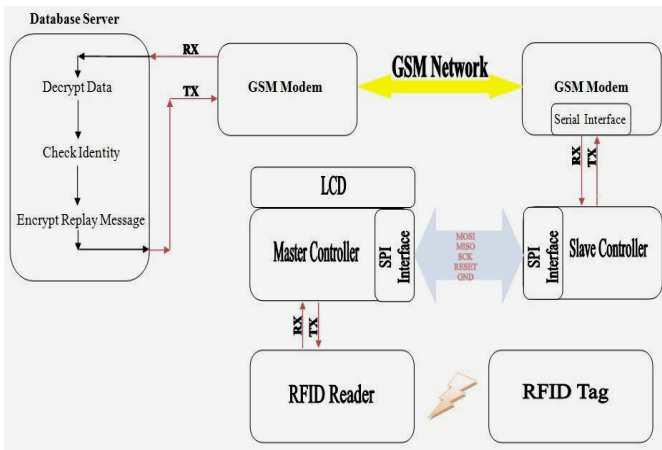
Database Server

Decrypt Data

Check Identity

Encrypt Replay Message

RX

TX

GSM Modem

GSM Network

GSM Modem

Serial Interface

RX

TX

LCD

Master Controller

SPI Interface

MOSI
MISO
SCK
RESET
GND

SPI Interface

Slave Controller

RX

TX

RFID Reader

RFID Tag